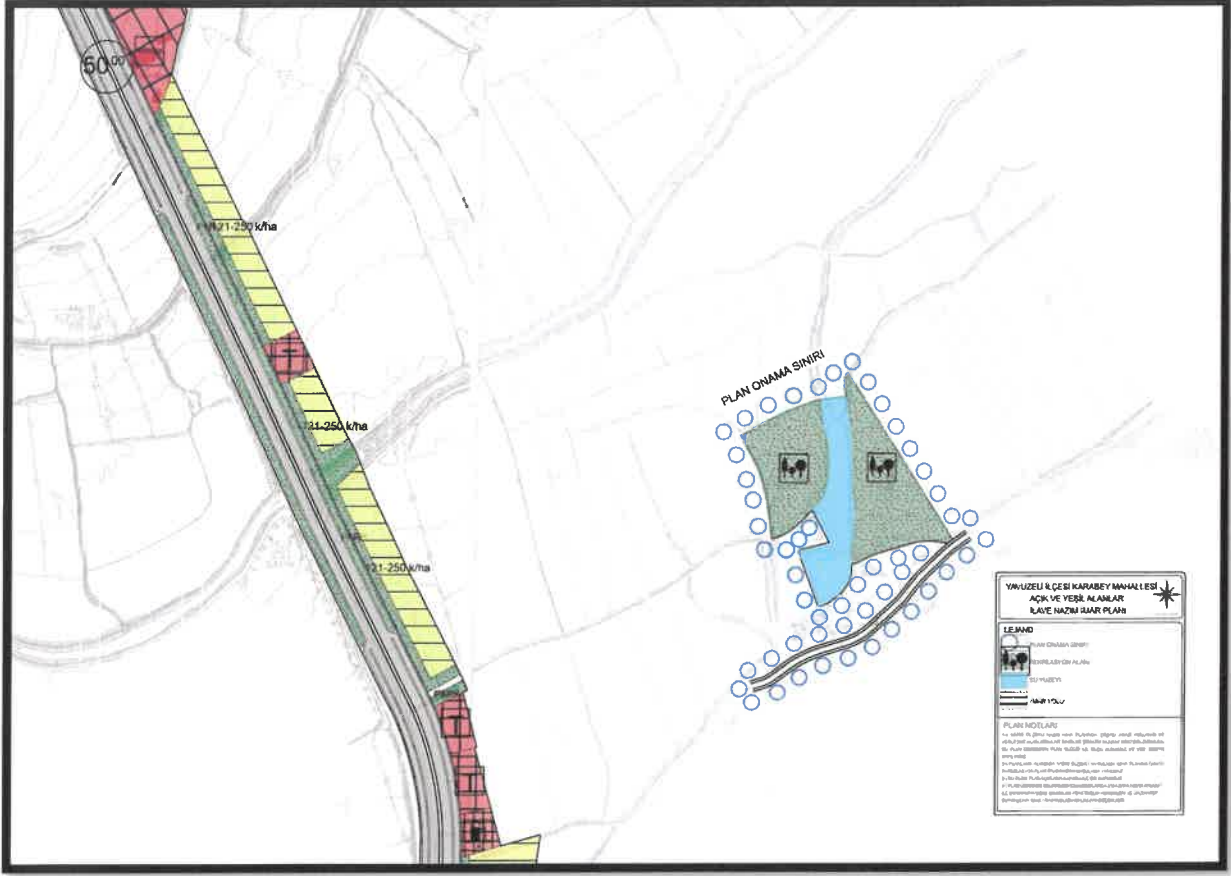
$60^{00}$

121-250 k/ha

121-250 k/ha

121-250 k/ha

PLAN ONAMA SINIRI

YAVUZELİ İLÇESİ KARABEY MAHALLESİ
AÇIK VE YEŞİL ALANLAR
İLAVE NAZIM İMAR PLANI

LEJAND

PLAN ONAMA SINIRI

REKREASYON ALANI

SU YÜZEYİ

ARAÇ YOLU

PLAN NOTLARI

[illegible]